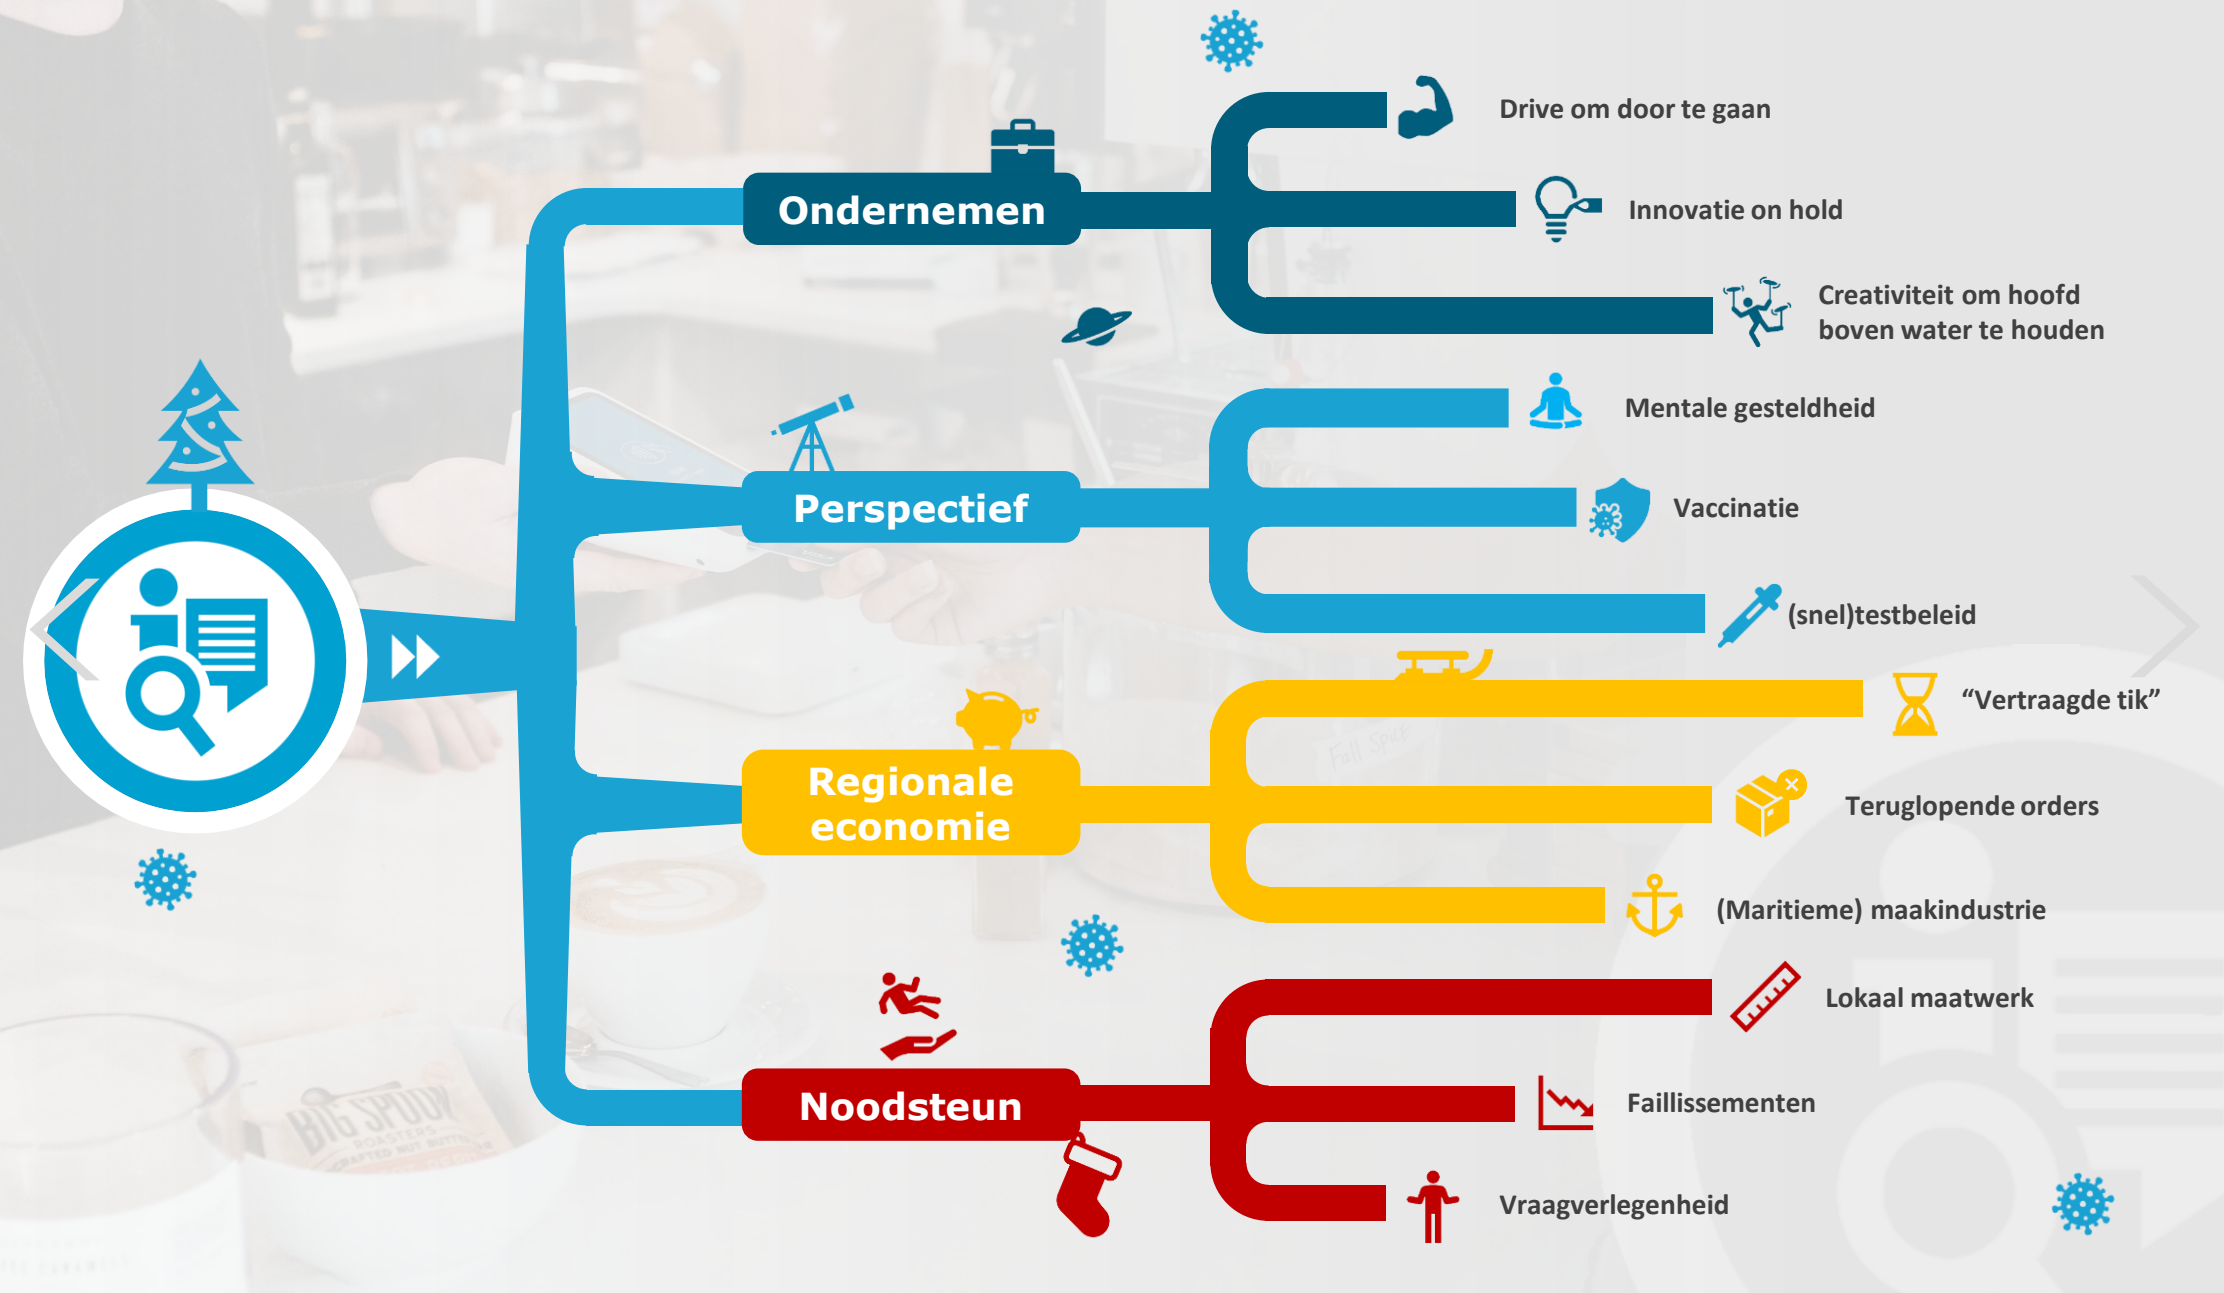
Ondernemen

Drive om door te gaan

Innovatie on hold

Creativiteit om hoofd boven water te houden

Perspectief

Mentale gesteldheid

Vaccinatie

(snel)testbeleid

Regionale economie

“Vertraagde tik”

Teruglopende orders

(Maritieme) maakindustrie

Noodsteun

Lokaal maatwerk

Faillissementen

Vraagverlegenheid